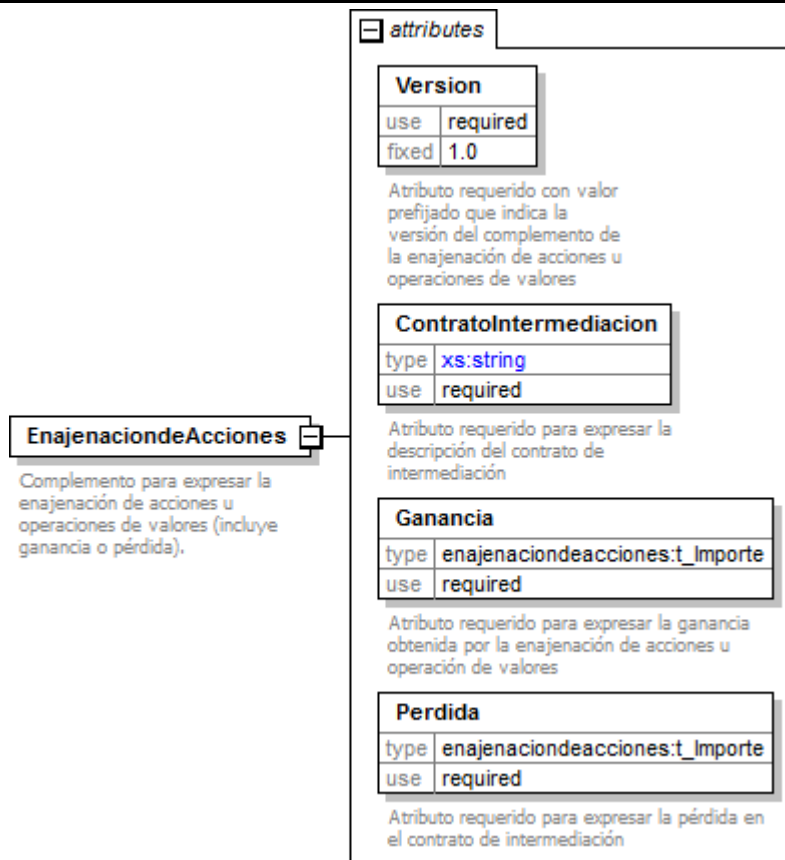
attributes

Version

| use | required |
|---|---|
| fixed | 1.0 |

Atributo requerido con valor prefijado que indica la versión del complemento de la enajenación de acciones u operaciones de valores

ContratoIntermediacion

| type | xs:string |
|---|---|
| use | required |

Atributo requerido para expresar la descripción del contrato de intermediación

EnajenaciondeAcciones

Complemento para expresar la enajenación de acciones u operaciones de valores (incluye ganancia o pérdida).

Ganancia

| type | enajenaciondeacciones:t_Importe |
|---|---|
| use | required |

Atributo requerido para expresar la ganancia obtenida por la enajenación de acciones u operación de valores

Perdida

| type | enajenaciondeacciones:t_Importe |
|---|---|
| use | required |

Atributo requerido para expresar la pérdida en el contrato de intermediación